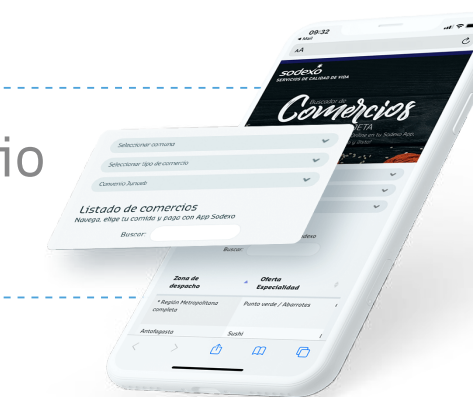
io

09:32
◂ Mail
AA
sodexo
SERVICIOS DE CALIDAD DE VIDA
Buscador de
Comercios
JETA
Sodexo en tu Sodexo App, y Pluxee

Seleccionar comuna
Seleccionar tipo de comercio
Convenio Junaeb
Listado de comercios
Navega, elige tu comida y paga con App Sodexo
Buscar:

Buscar:

| Zona de despacho | Oferta Especialidad |
|---|---|
| * Región Metropolitana completa | Punto verde / Abarrotes |
| Antofagasto | Sushi |